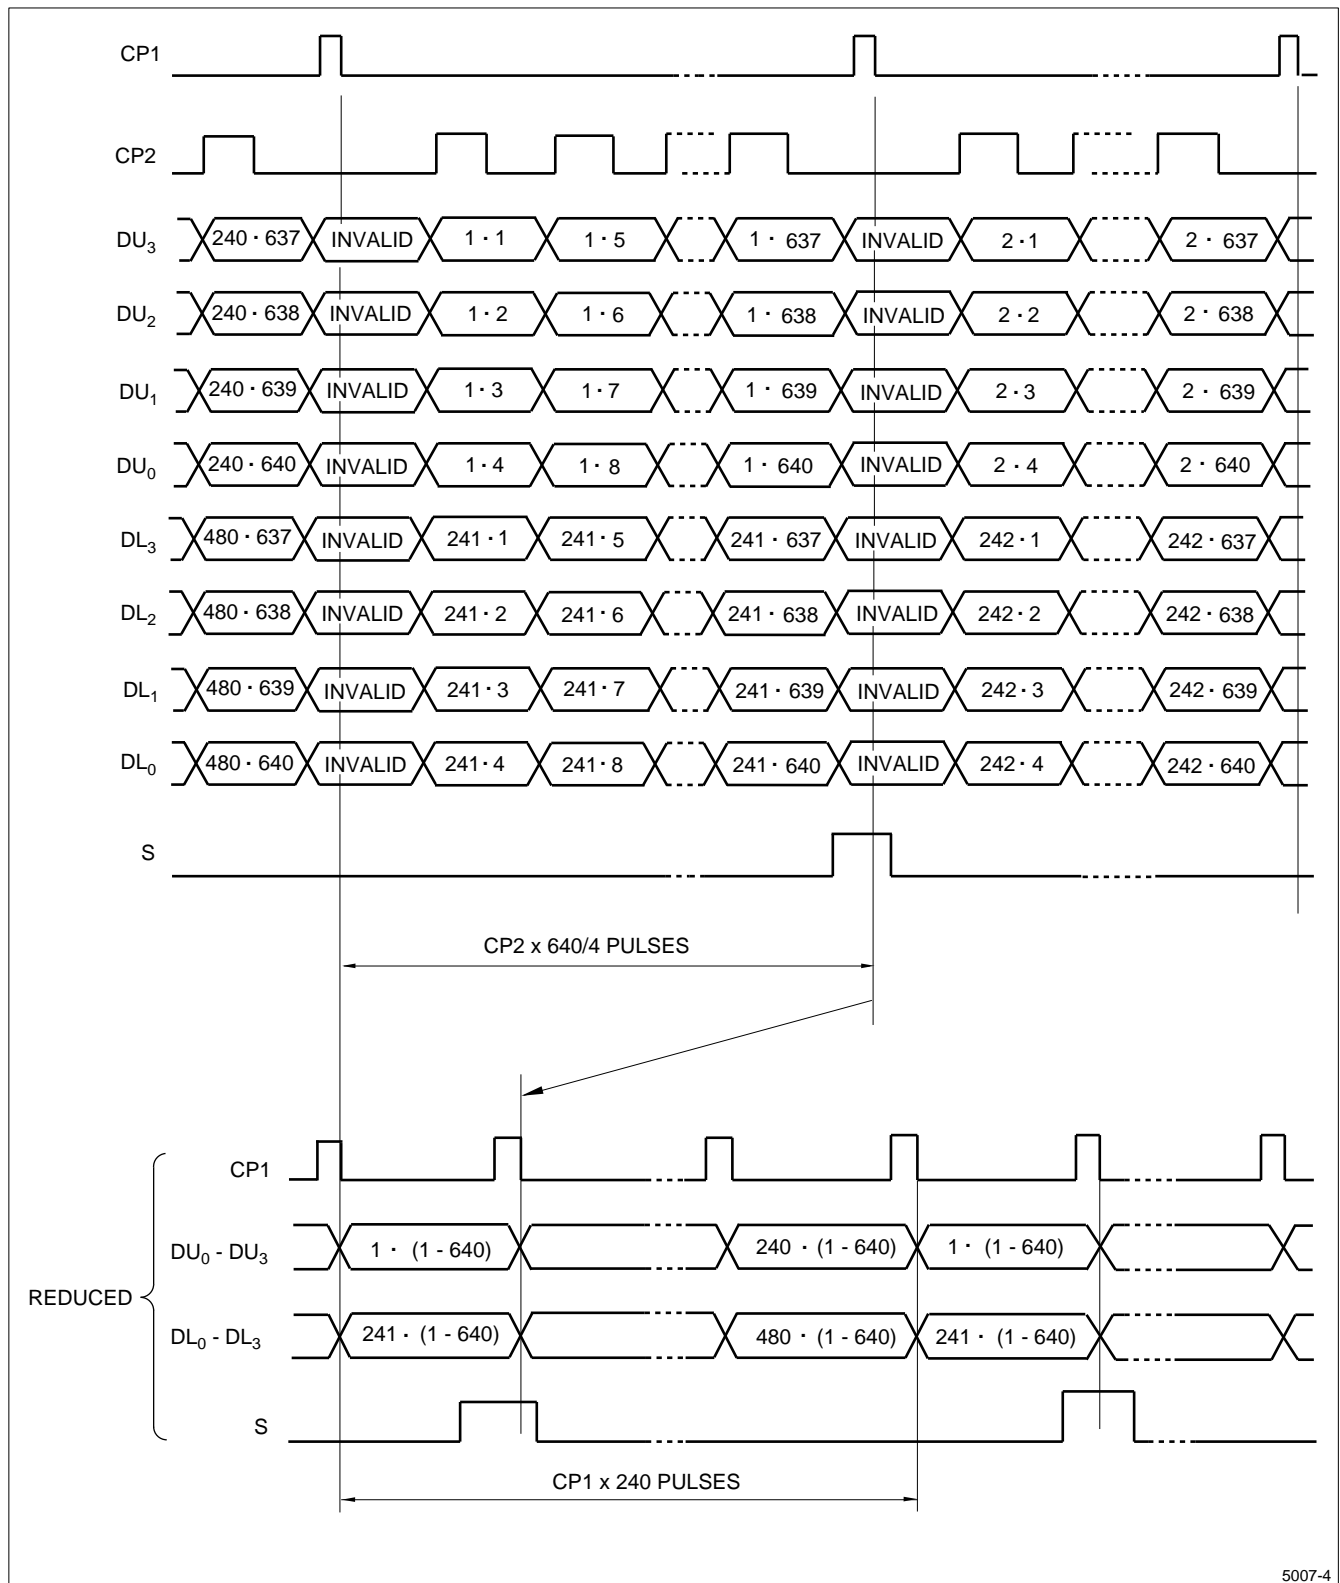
CP1

CP2

DU$_3$ 240 · 637 INVALID 1 · 1 1 · 5 1 · 637 INVALID 2 · 1 2 · 637

DU$_2$ 240 · 638 INVALID 1 · 2 1 · 6 1 · 638 INVALID 2 · 2 2 · 638

DU$_1$ 240 · 639 INVALID 1 · 3 1 · 7 1 · 639 INVALID 2 · 3 2 · 639

DU$_0$ 240 · 640 INVALID 1 · 4 1 · 8 1 · 640 INVALID 2 · 4 2 · 640

DL$_3$ 480 · 637 INVALID 241 · 1 241 · 5 241 · 637 INVALID 242 · 1 242 · 637

DL$_2$ 480 · 638 INVALID 241 · 2 241 · 6 241 · 638 INVALID 242 · 2 242 · 638

DL$_1$ 480 · 639 INVALID 241 · 3 241 · 7 241 · 639 INVALID 242 · 3 242 · 639

DL$_0$ 480 · 640 INVALID 241 · 4 241 · 8 241 · 640 INVALID 242 · 4 242 · 640

S

CP2 x 640/4 PULSES

CP1

DU$_0$ - DU$_3$ 1 · (1 - 640) 240 · (1 - 640) 1 · (1 - 640)

REDUCED

DL$_0$ - DL$_3$ 241 · (1 - 640) 480 · (1 - 640) 241 · (1 - 640)

S

CP1 x 240 PULSES

5007-4